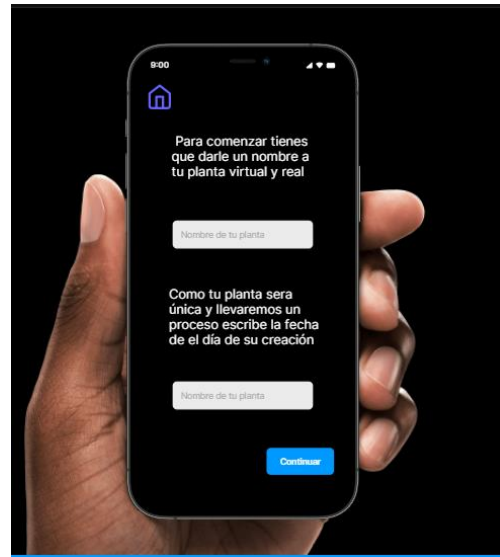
9:00

Para comenzar tienes que darle un nombre a tu planta virtual y real

Nombre de tu planta

Como tu planta sera única y llevaremos un proceso escribe la fecha de el día de su creación

Nombre de tu planta

Continuar